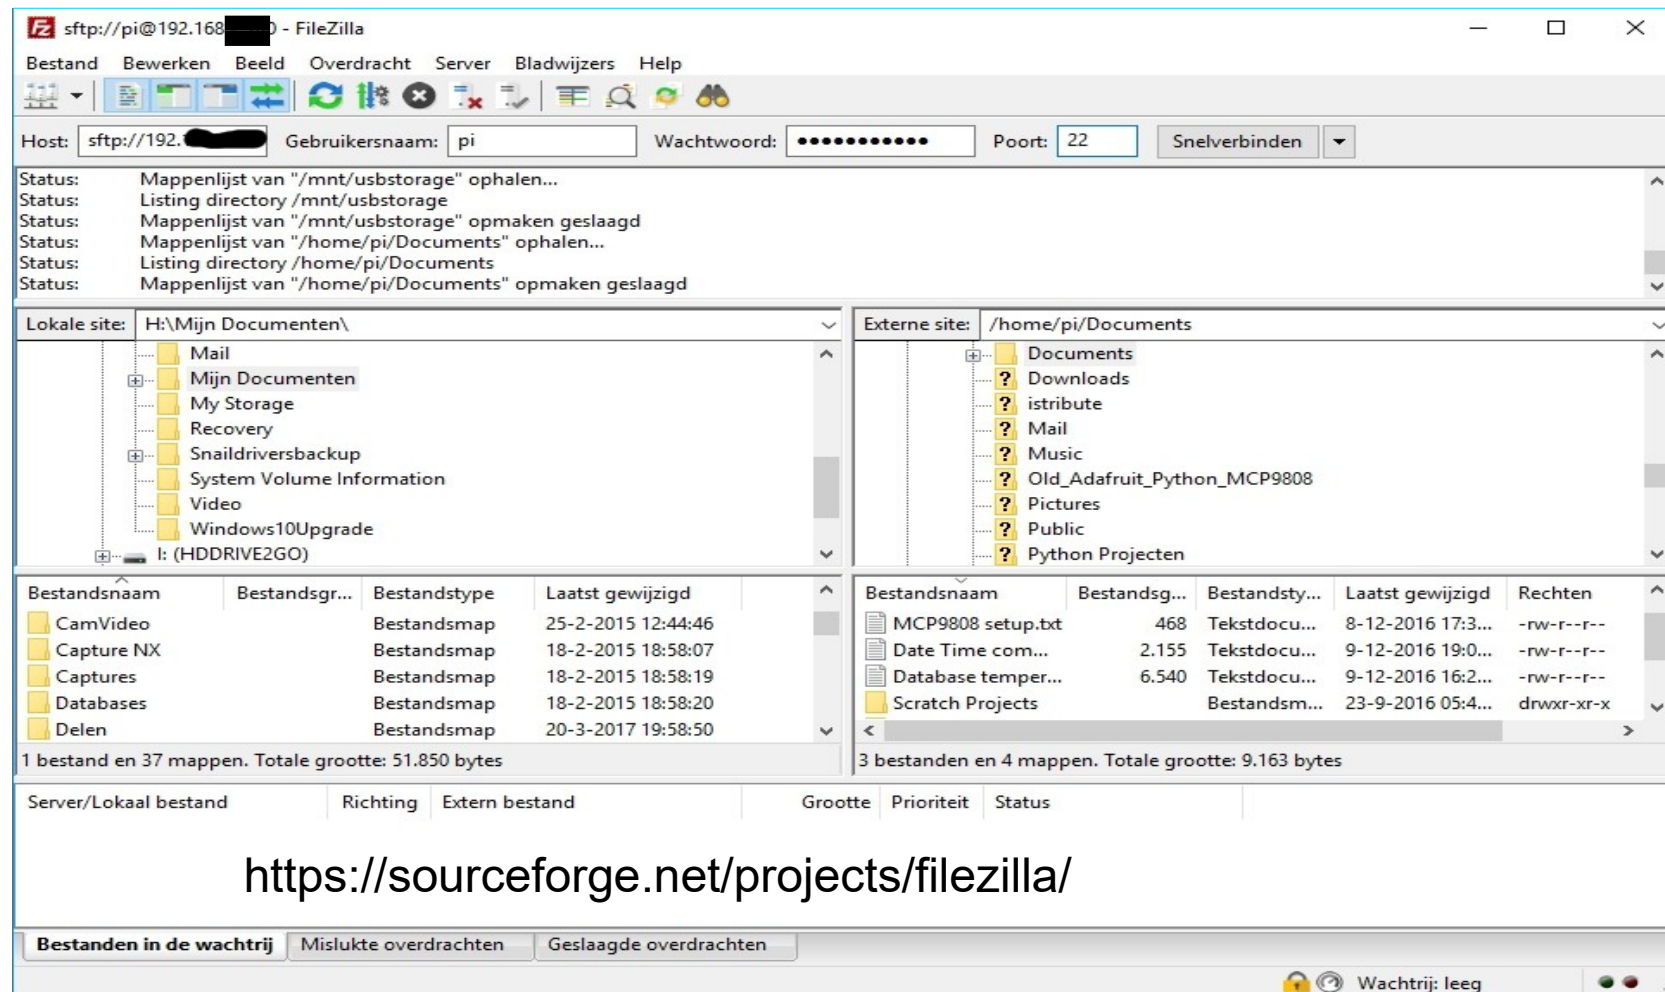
sftp://pi@192.168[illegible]0 - FileZilla

Bestand Bewerken Beeld Overdracht Server Bladwijzers Help

Host: sftp://192.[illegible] Gebruikersnaam: pi Wachtwoord: ●●●●●●●●●●● Poort: 22 Snelverbinden

Status: Mappenlijst van "/mnt/usbstorage" ophalen...
Status: Listing directory /mnt/usbstorage
Status: Mappenlijst van "/mnt/usbstorage" opmaken geslaagd
Status: Mappenlijst van "/home/pi/Documents" ophalen...
Status: Listing directory /home/pi/Documents
Status: Mappenlijst van "/home/pi/Documents" opmaken geslaagd

Lokale site: H:\Mijn Documenten\

Mail
Mijn Documenten
My Storage
Recovery
Snaildriversbackup
System Volume Information
Video
Windows10Upgrade
I: (HDDRIVE2GO)

Externe site: /home/pi/Documents

Documents
Downloads
istribute
Mail
Music
Old_Adafruit_Python_MCP9808
Pictures
Public
Python Projecten

| Bestandsnaam | Bestandsgr... | Bestandstype | Laatst gewijzigd |
|---|---|---|---|
| CamVideo | | Bestandsmap | 25-2-2015 12:44:46 |
| Capture NX | | Bestandsmap | 18-2-2015 18:58:07 |
| Captures | | Bestandsmap | 18-2-2015 18:58:19 |
| Databases | | Bestandsmap | 18-2-2015 18:58:20 |
| Delen | | Bestandsmap | 20-3-2017 19:58:50 |

1 bestand en 37 mappen. Totale grootte: 51.850 bytes

| Bestandsnaam | Bestandsg... | Bestandsty... | Laatst gewijzigd | Rechten |
|---|---|---|---|---|
| MCP9808 setup.txt | 468 | Tekstdocu... | 8-12-2016 17:3... | -rw-r--r-- |
| Date Time com... | 2.155 | Tekstdocu... | 9-12-2016 19:0... | -rw-r--r-- |
| Database temper... | 6.540 | Tekstdocu... | 9-12-2016 16:2... | -rw-r--r-- |
| Scratch Projects | | Bestandsm... | 23-9-2016 05:4... | drwxr-xr-x |

3 bestanden en 4 mappen. Totale grootte: 9.163 bytes

Server/Lokaal bestand Richting Extern bestand Grootte Prioriteit Status

https://sourceforge.net/projects/filezilla/

Bestanden in de wachtrij Mislukte overdrachten Geslaagde overdrachten

Wachtrij: leeg